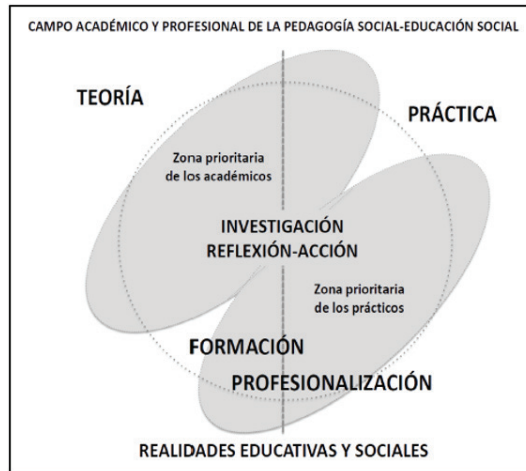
CAMPO ACADÉMICO Y PROFESIONAL DE LA PEDAGOGÍA SOCIAL-EDUCACIÓN SOCIAL

TEORÍA

PRÁCTICA

Zona prioritaria de los académicos

INVESTIGACIÓN REFLEXIÓN-ACCIÓN

Zona prioritaria de los prácticos

FORMACIÓN

PROFESIONALIZACIÓN

REALIDADES EDUCATIVAS Y SOCIALES